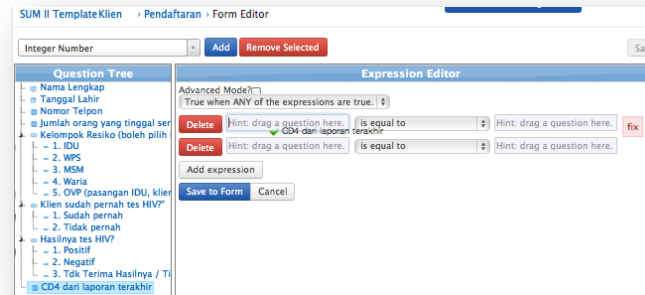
SUM II Template Klien › Pendaftaran › Form Editor

Integer Number
Add
Remove Selected
Sa

Question Tree
Nama Lengkap
Tanggal Lahir
Nomor Telpon
Jumlah orang yang tinggal ser
Kelompok Resiko (boleh pilih
1. IDU
2. WPS
3. MSM
4. Waria
5. OVP (pasangan IDU, klien
Klien sudah pernah tes HIV?"
1. Sudah pernah
2. Tidak pernah
Hasilnya tes HIV?
1. Positif
2. Negatif
3. Tdk Terima Hasilnya / Ti
CD4 dari laporan terakhir

Expression Editor
Advanced Mode?
True when ANY of the expressions are true.
Delete
Hint: drag a question here.
CD4 dari laporan terakhir
is equal to
Hint: drag a question here.
fix
Delete
Hint: drag a question here.
is equal to
Hint: drag a question here.
Add expression
Save to Form
Cancel